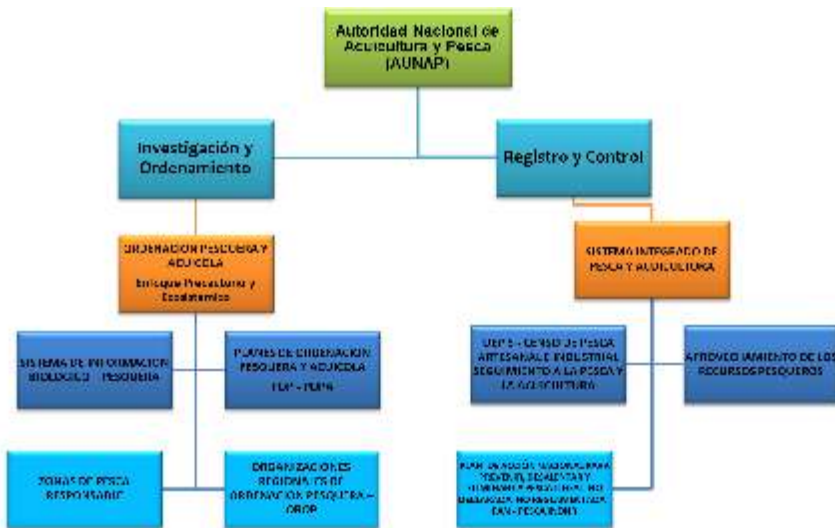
Autoridad Nacional de Acuicultura y Pesca (AUNAP)

Investigación y Ordenamiento

Registro y Control

ORDENACION PESQUERA Y ACUICOLA
Enfoque Precautorio y Ecosistemico

SISTEMA INTEGRADO DE PESCA Y ACUICULTURA

SISTEMA DE INFORMACION BIOLOGICO - PESQUERA

PLANES DE ORDENACION PESQUERA Y ACUICOLA
POP - POPA

UEP'S - CENSO DE PESCA ARTESANAL E INDUSTRIAL SEGUIMIENTO A LA PESCA Y LA ACUICULTURA

APROVECHAMIENTO DE LOS RECURSOS PESQUEROS

ZONAS DE PESCA RESPONSABLE

ORGANIZACIONES REGIONALES DE ORDENACION PESQUERA - OROP

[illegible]